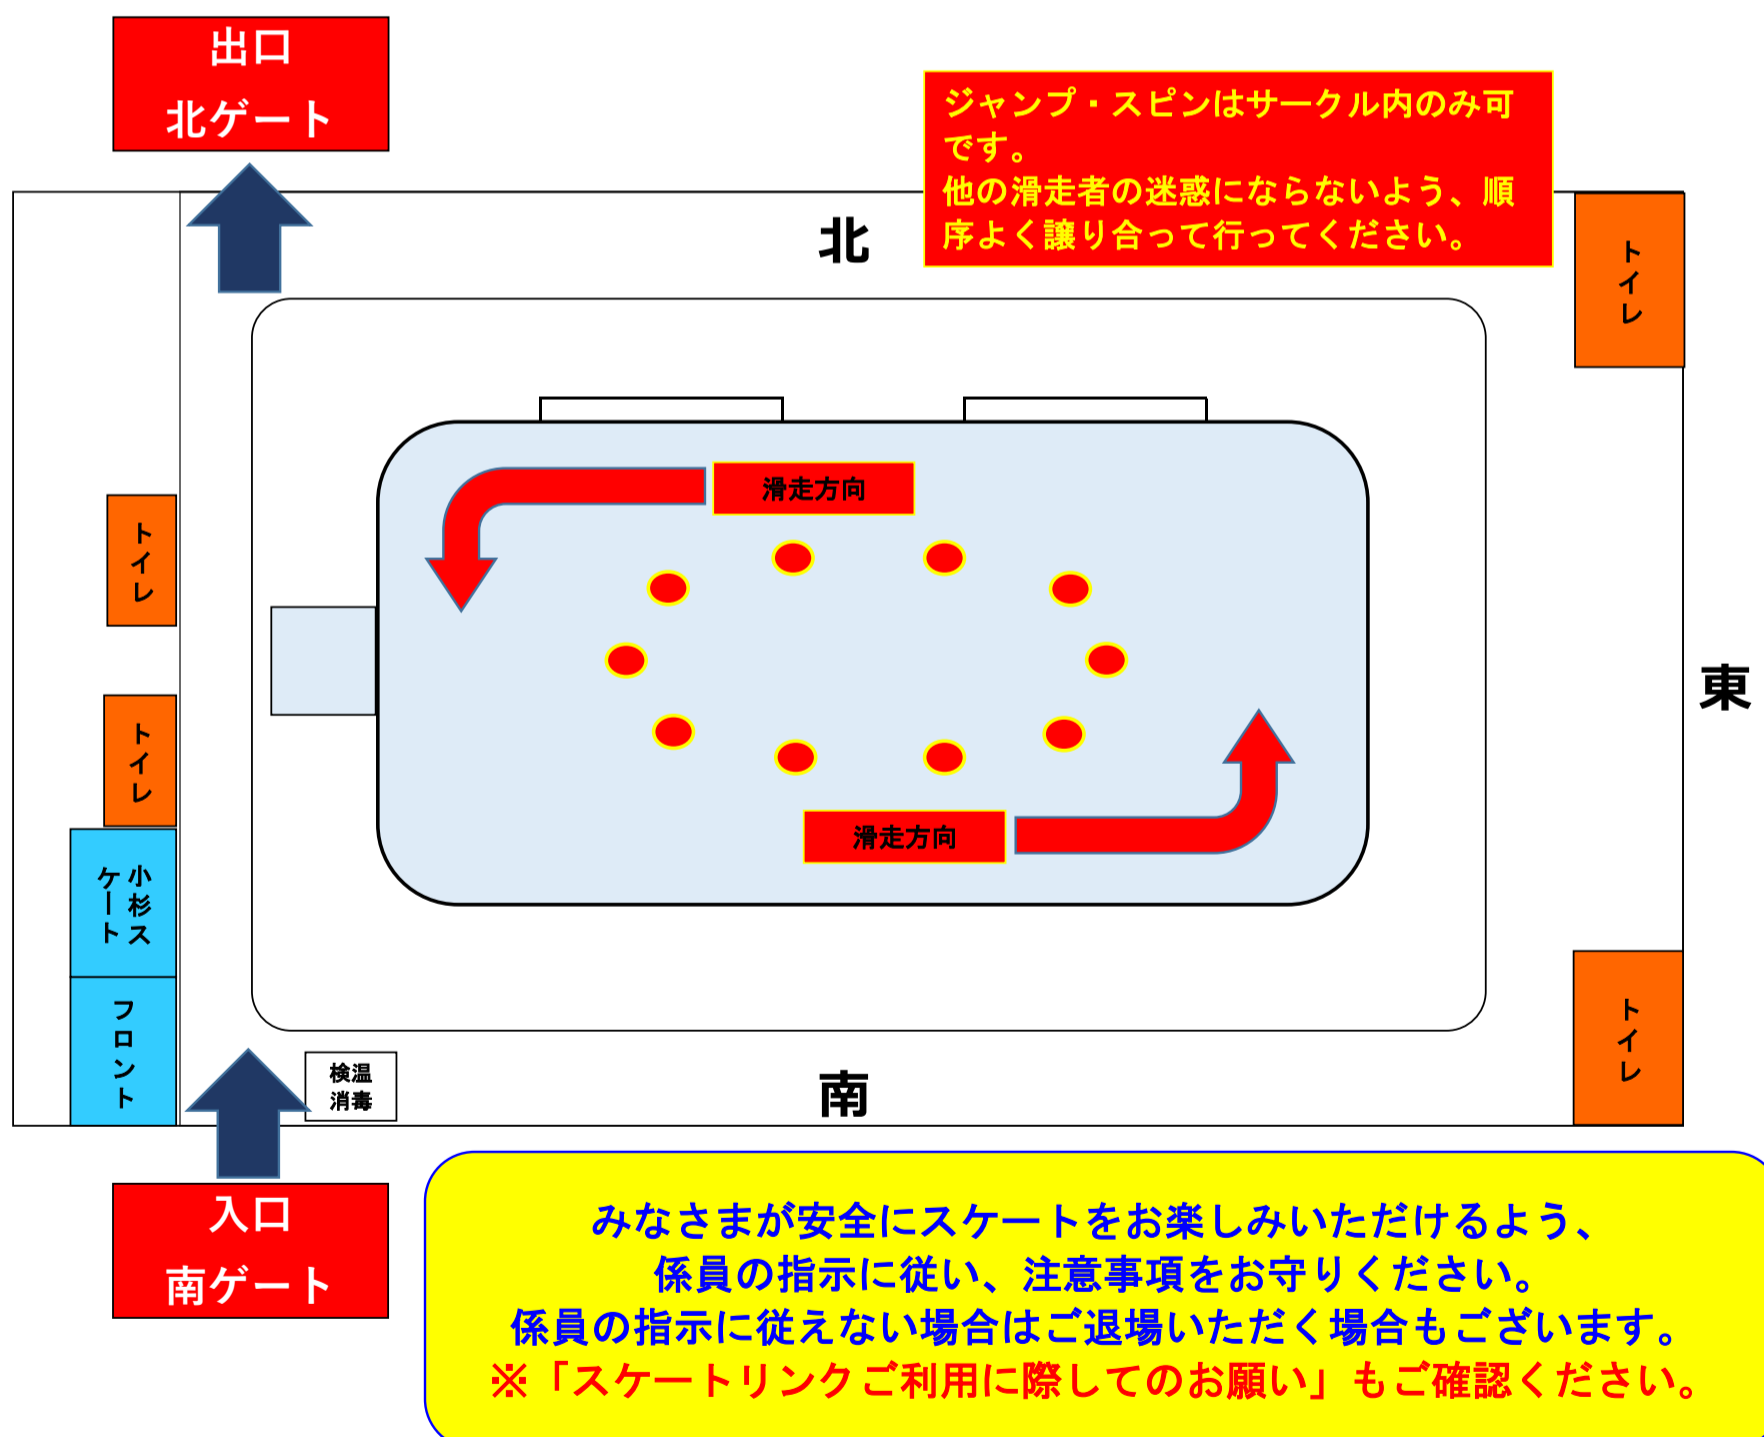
出口
北ゲート

ジャンプ・スピンはサークル内のみ可です。
他の滑走者の迷惑にならないよう、順序よく譲り合って行ってください。

北

トイレ

滑走方向

トイレ

トイレ

東

小杉スケート

滑走方向

フロント

検温
消毒

南

トイレ

入口
南ゲート

みなさまが安全にスケートをお楽しみいただけるよう、
係員の指示に従い、注意事項をお守りください。
係員の指示に従えない場合はご退場いただく場合もございます。
※「スケートリンクご利用に際してのお願い」もご確認ください。